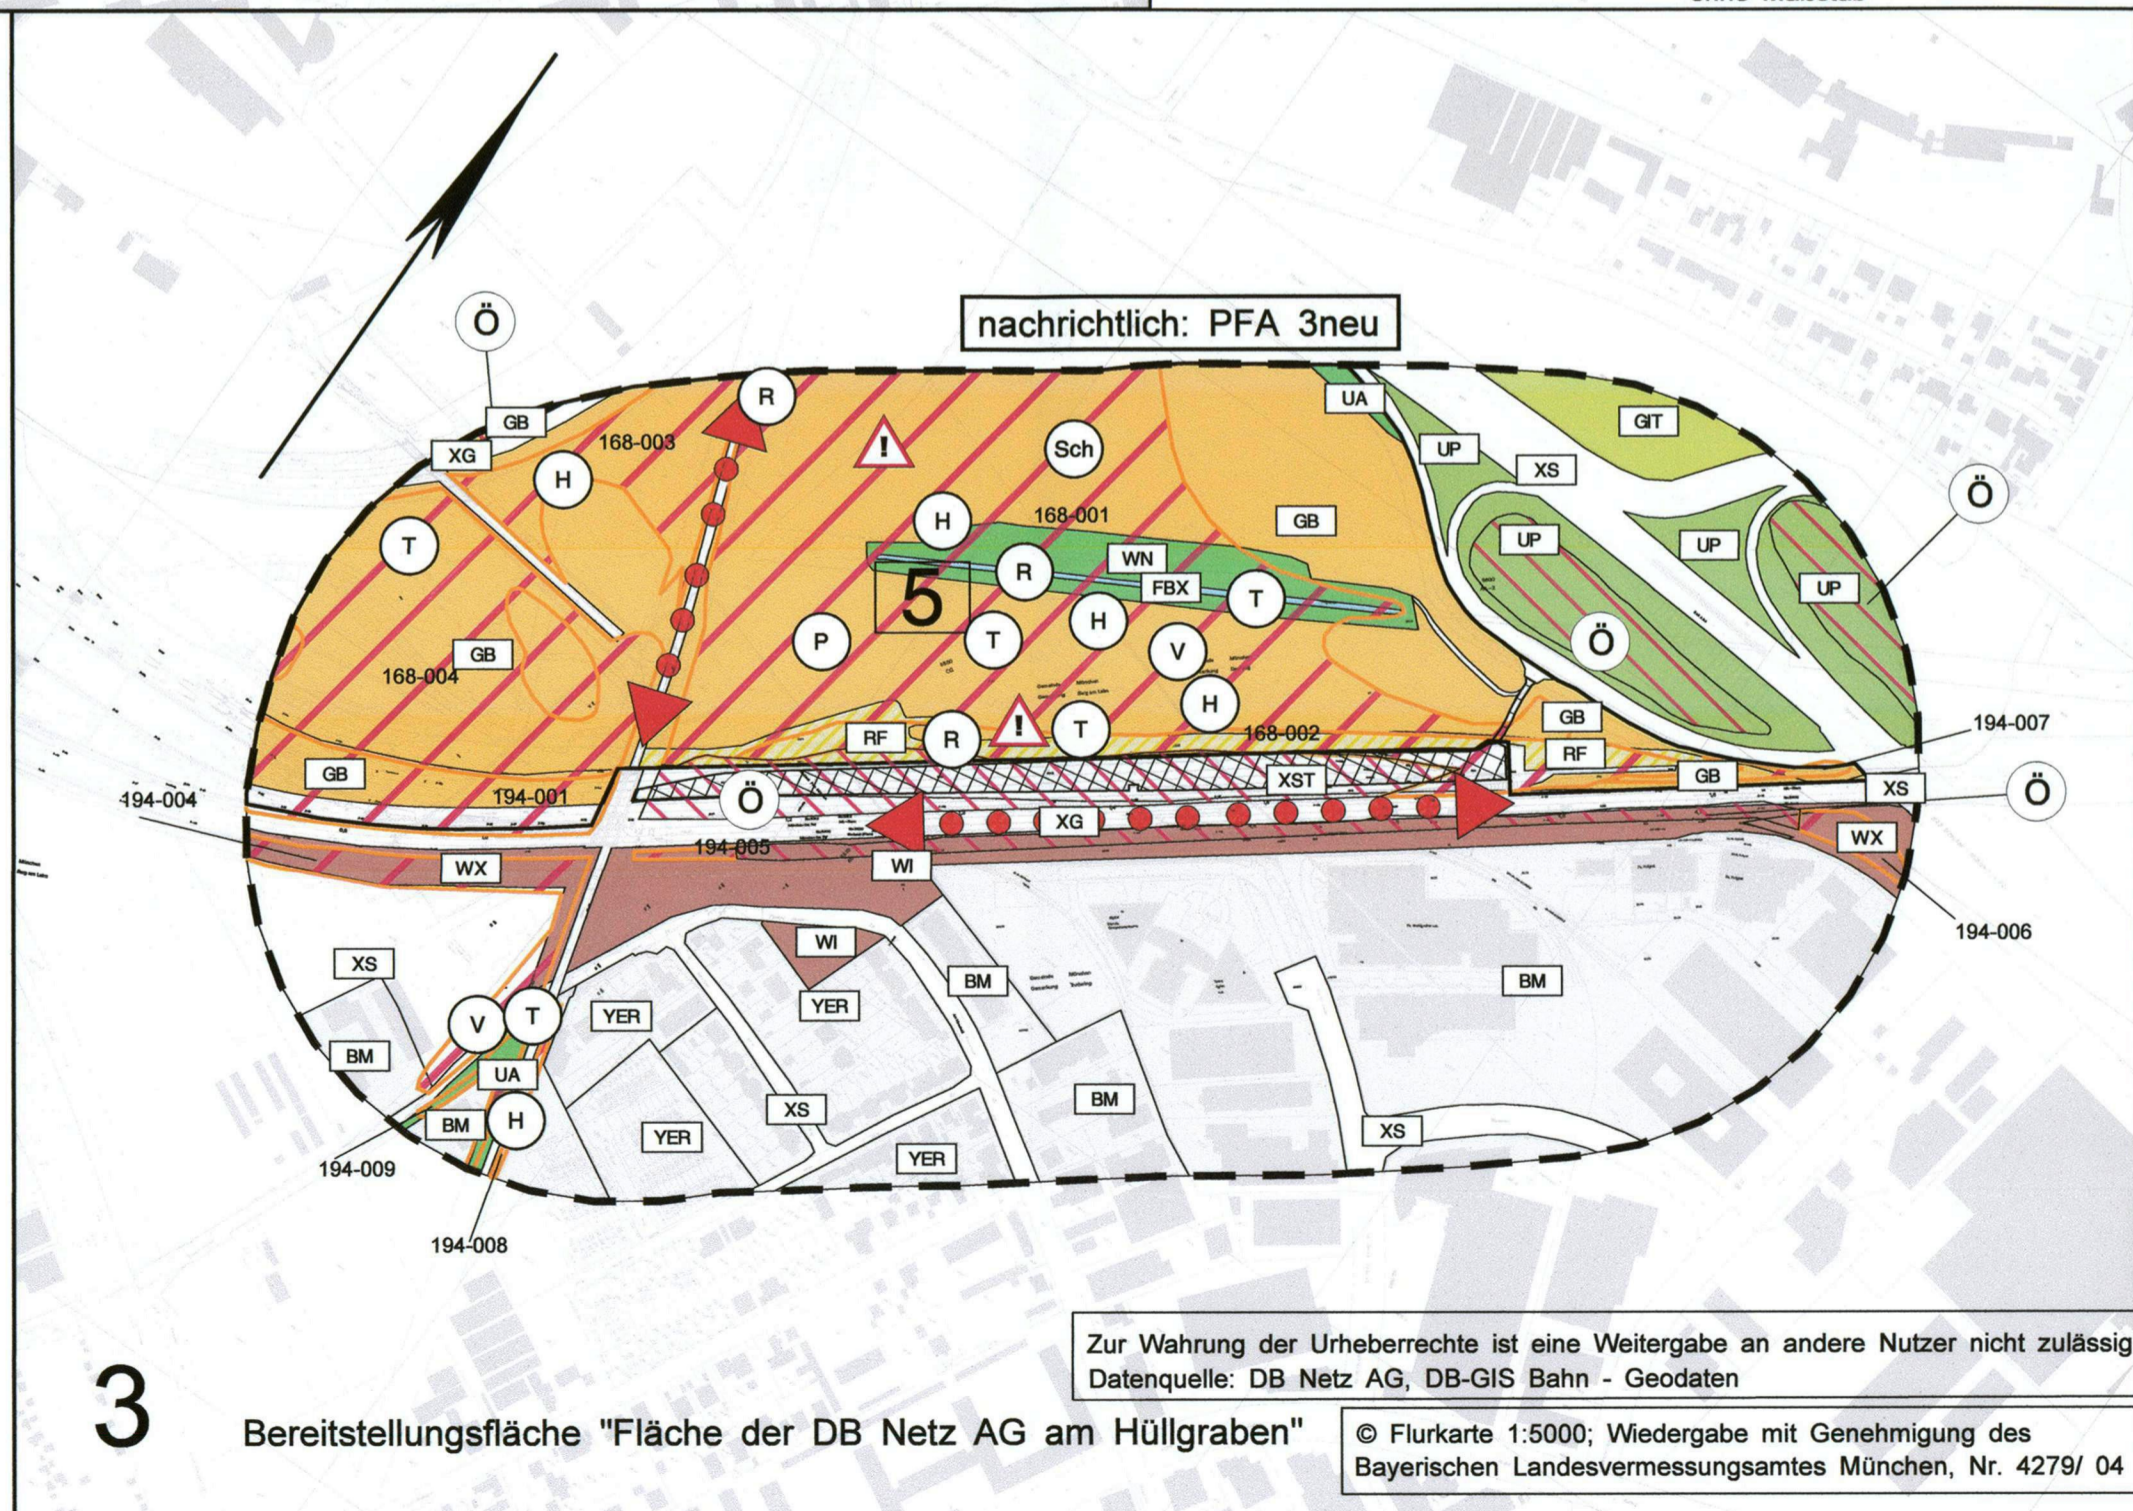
nachrichtlich: PFA 3neu

Ö
GB
XG
168-003
R
H
T
Sch
168-001
GB
UA
UP
XS
GIT
Ö
UP
UP
UP
H
WN
R
FBX
T
5
P
T
H
V
Ö
GB
168-004
H
GB
RF
R
T
168-002
GB
RF
194-007
GB
XST
GB
XS
Ö
194-004
194-001
Ö
XG
194-005
WI
WX
WX
194-006
WI
XS
BM
BM
V
T
YER
YER
BM
UA
XS
BM
BM
H
YER
YER
XS
194-009
194-008

Zur Wahrung der Urheberrechte ist eine Weitergabe an andere Nutzer nicht zulässig
Datenquelle: DB Netz AG, DB-GIS Bahn - Geodaten

3

Bereitstellungsfläche "Fläche der DB Netz AG am Hüllgraben"

© Flurkarte 1:5000; Wiedergabe mit Genehmigung des Bayerischen Landesvermessungsamtes München, Nr. 4279/ 04